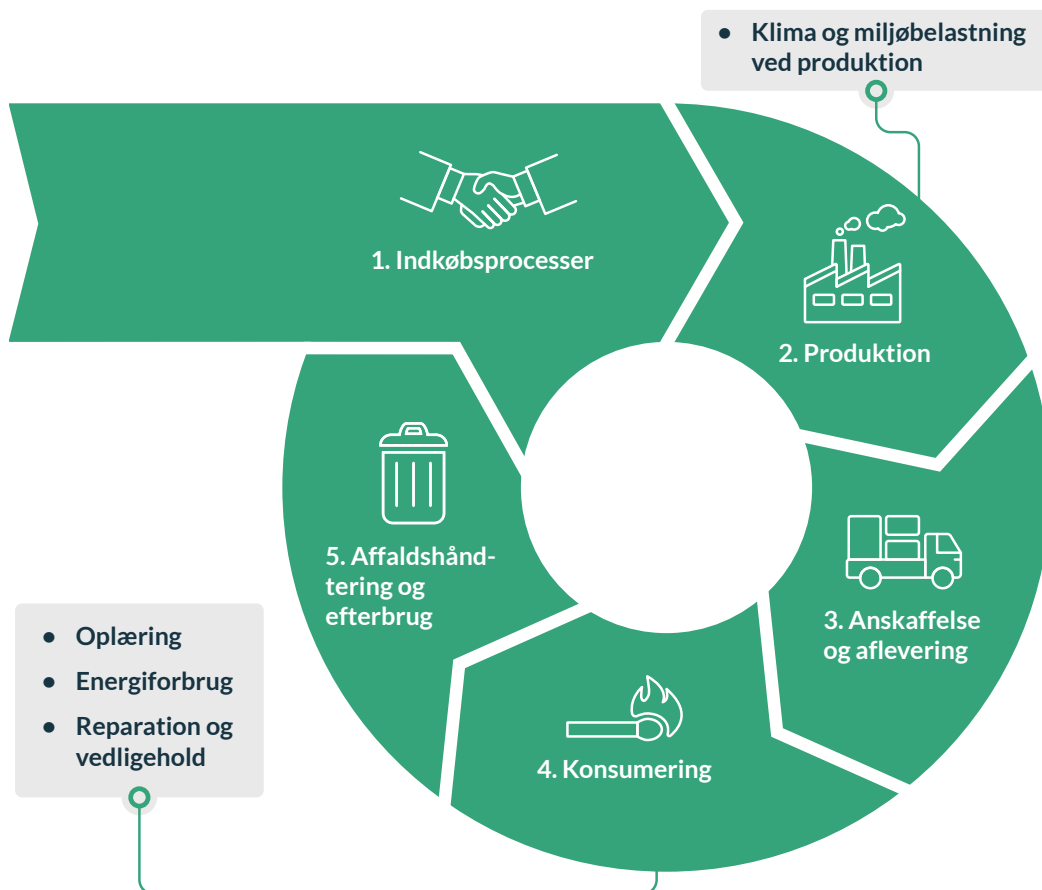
• Klima og miljøbelastning ved produktion

1. Indkøbsprocesser

2. Produktion

3. Anskaffelse og aflevering

4. Konsumering

5. Affaldshåndtering og efterbrug

• Oplæring
• Energiforbrug
• Reparation og vedligehold